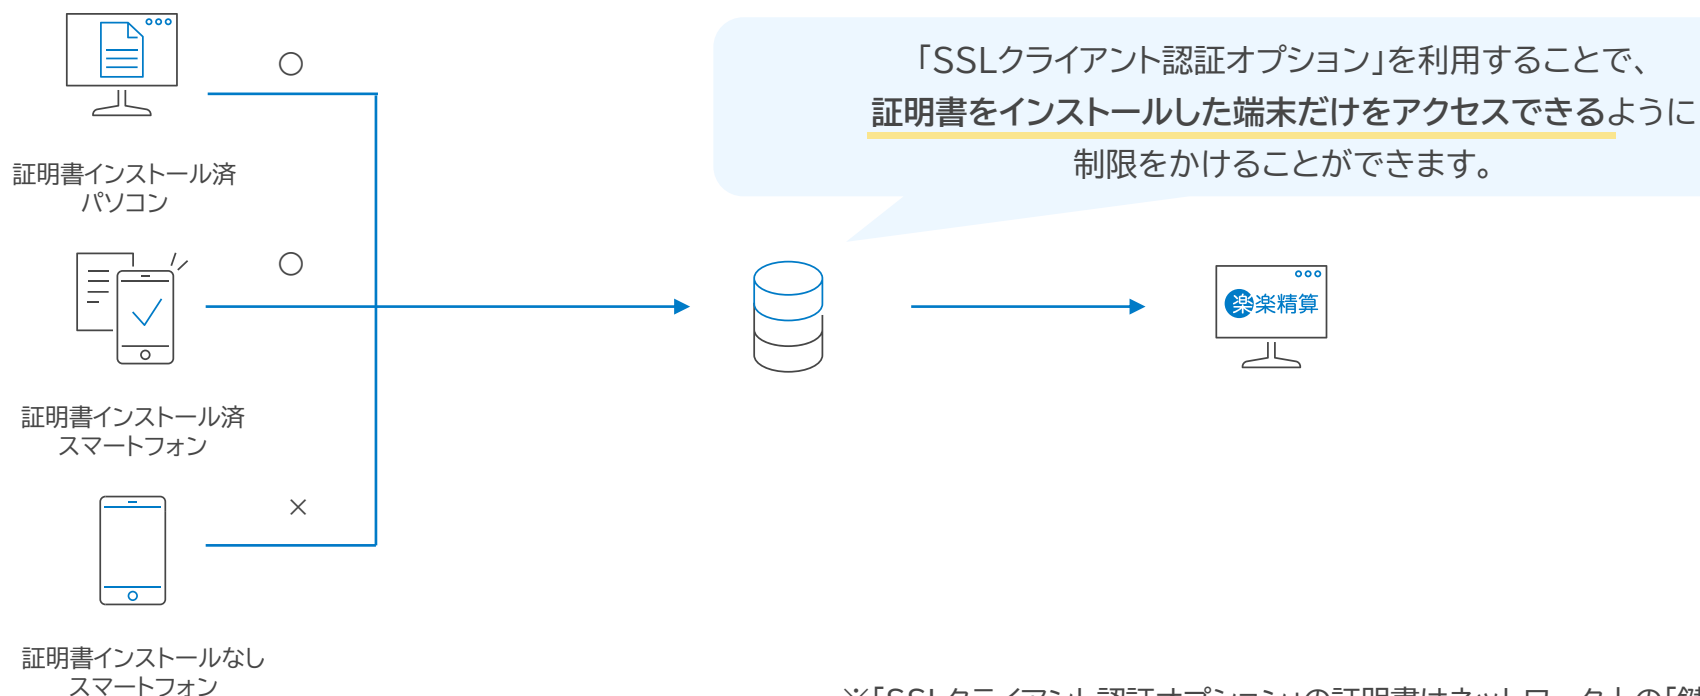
○

証明書インストール済
パソコン

○

証明書インストール済
スマートフォン

×

証明書インストールなし
スマートフォン

「SSLクライアント認証オプション」を利用することで、
証明書をインストールした端末だけをアクセスできるように
制限をかけることができます。

楽楽精算

※「SSLクライアント認証オプション」の証明書はネットワーク上の「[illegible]